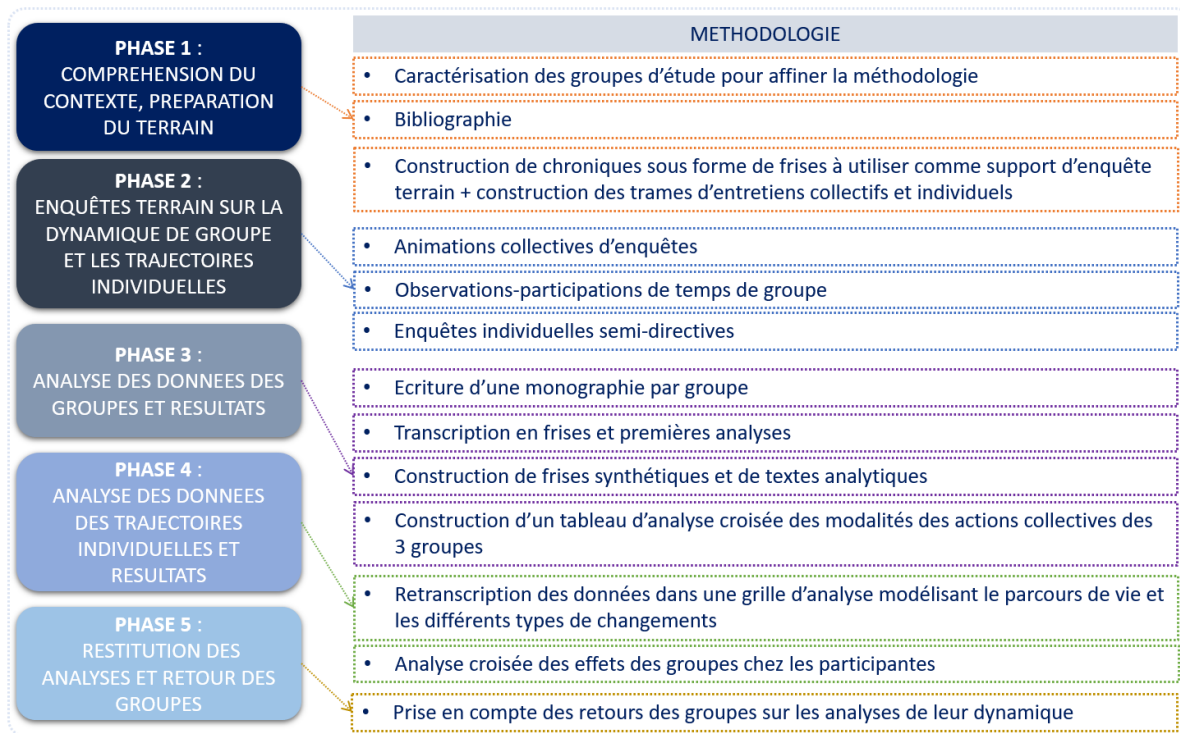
PHASE 1 : COMPREHENSION DU CONTEXTE, PREPARATION DU TERRAIN

PHASE 2 : ENQUÊTES TERRAIN SUR LA DYNAMIQUE DE GROUPE ET LES TRAJECTOIRES INDIVIDUELLES

PHASE 3 : ANALYSE DES DONNEES DES GROUPES ET RESULTATS

PHASE 4 : ANALYSE DES DONNEES DES TRAJECTOIRES INDIVIDUELLES ET RESULTATS

PHASE 5 : RESTITUTION DES ANALYSES ET RETOUR DES GROUPES

METHODOLOGIE

• Caractérisation des groupes d'étude pour affiner la méthodologie

• Bibliographie

• Construction de chroniques sous forme de frises à utiliser comme support d'enquête terrain + construction des trames d'entretiens collectifs et individuels

• Animations collectives d'enquêtes

• Observations-participations de temps de groupe

• Enquêtes individuelles semi-directives

• Ecriture d'une monographie par groupe

• Transcription en frises et premières analyses

• Construction de frises synthétiques et de textes analytiques

• Construction d'un tableau d'analyse croisée des modalités des actions collectives des 3 groupes

• Retranscription des données dans une grille d'analyse modélisant le parcours de vie et les différents types de changements

• Analyse croisée des effets des groupes chez les participantes

• Prise en compte des retours des groupes sur les analyses de leur dynamique